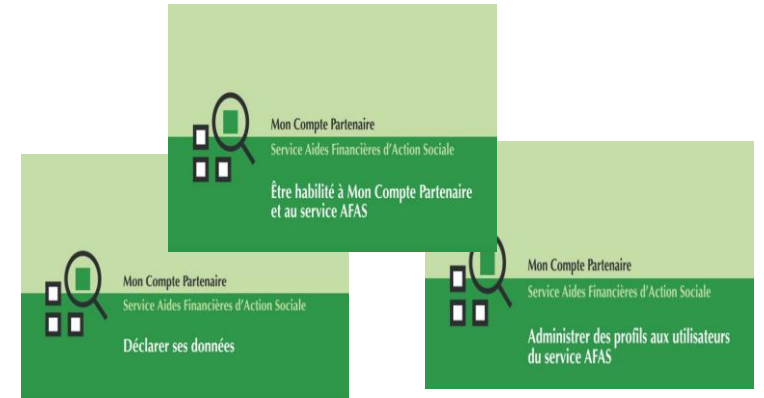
Mon Compte Partenaire
Service Aides Financières d'Action Sociale
Être habilité à Mon Compte Partenaire et au service AFAS

Mon Compte Partenaire
Service Aides Financières d'Action Sociale
Déclarer ses données

Mon Compte Partenaire
Service Aides Financières d'Action Sociale
Administrer des profils aux utilisateurs du service AFAS